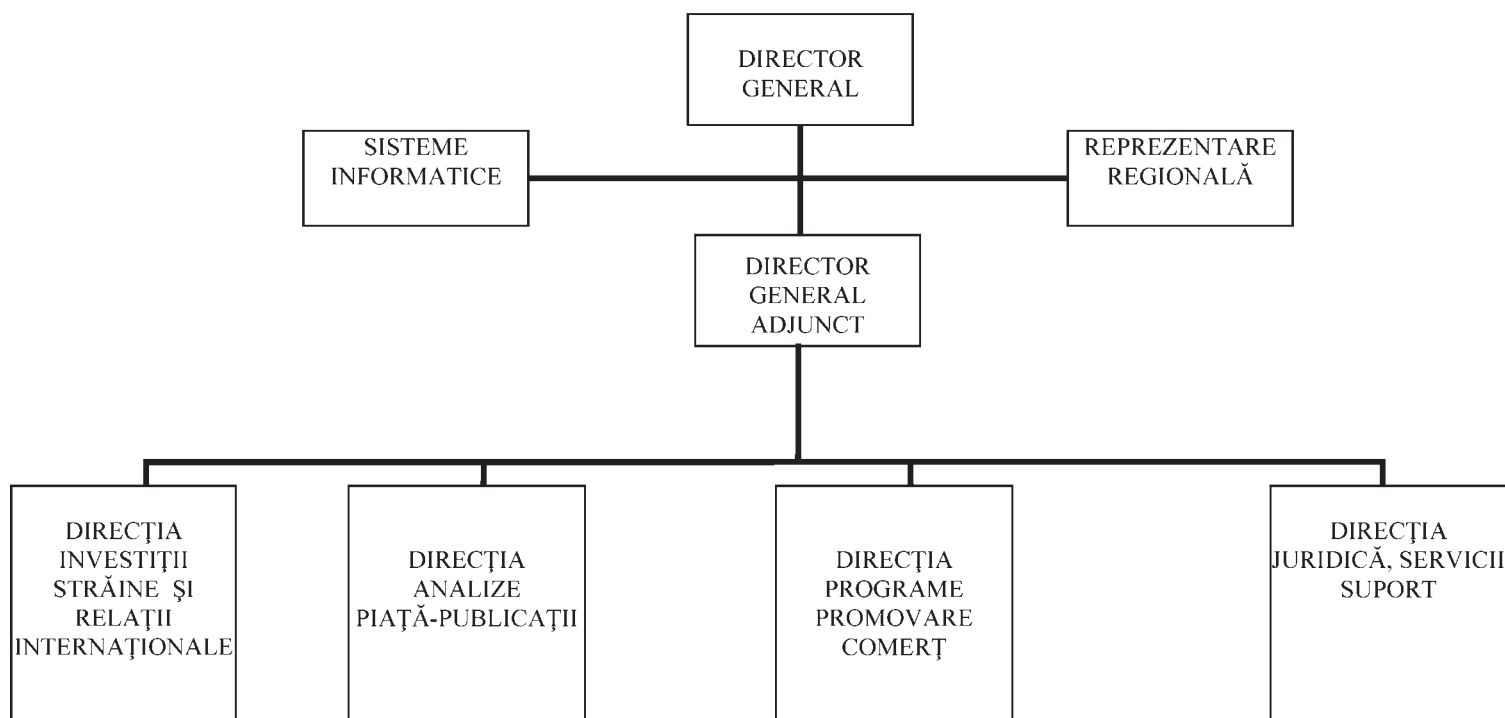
DIRECTOR GENERAL

SISTEME INFORMATICE

REPREZENTARE REGIONALĂ

DIRECTOR GENERAL ADJUNCT

DIRECŢIA INVESTIŢII STRĂINE ŞI RELAŢII INTERNAŢIONALE

DIRECŢIA ANALIZE PIAŢĂ-PUBLICAŢII

DIRECŢIA PROGRAME PROMOVARE COMERŢ

DIRECŢIA JURIDICĂ, SERVICII SUPORT